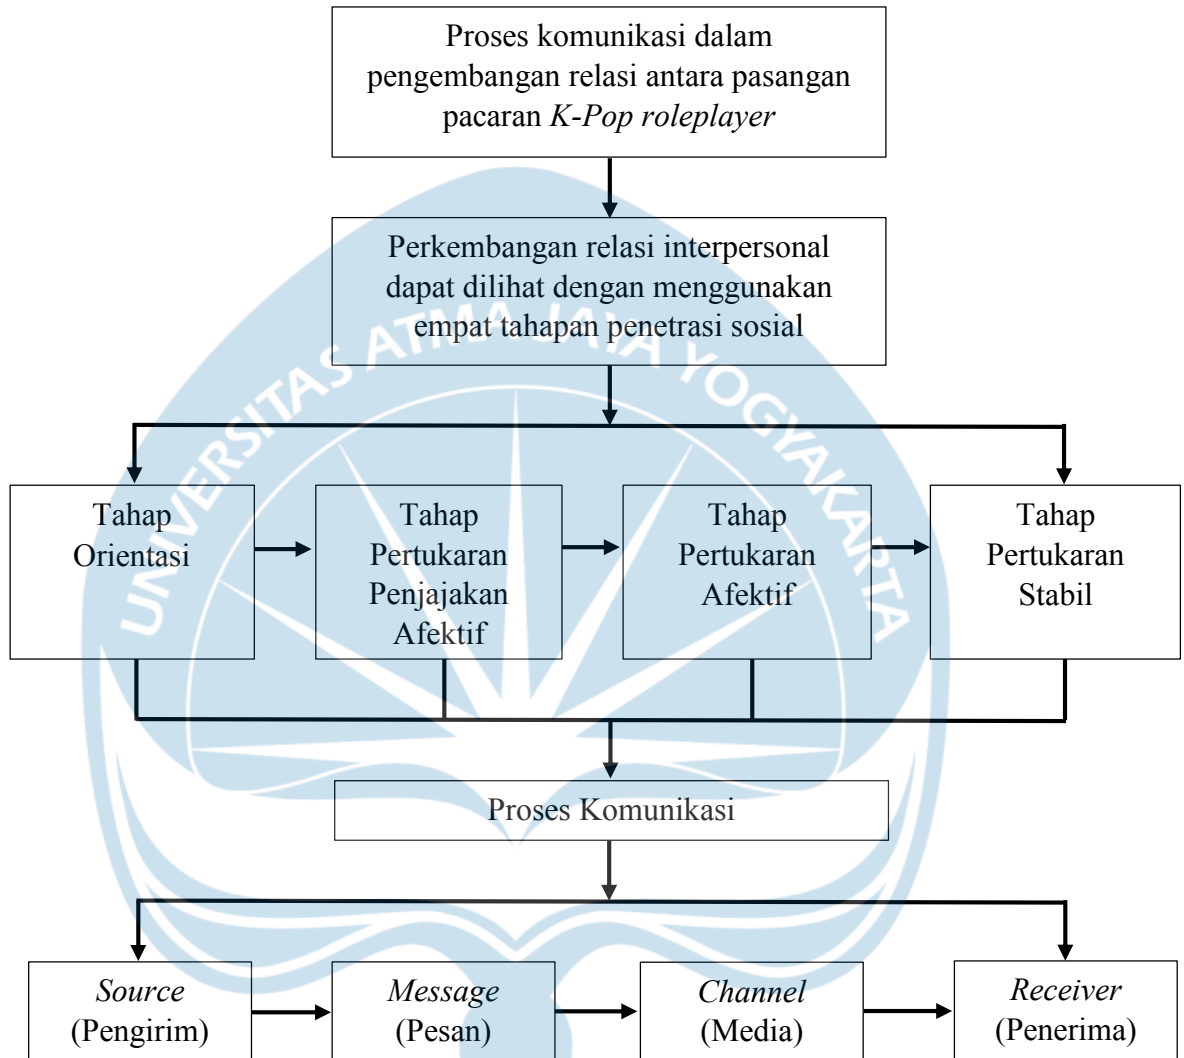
Proses komunikasi dalam pengembangan relasi antara pasangan pacaran *K-Pop roleplayer*

Perkembangan relasi interpersonal dapat dilihat dengan menggunakan empat tahapan penetrasi sosial

UNIVERSITAS ATMA JAYA YOGYAKARTA

Tahap Orientasi

Tahap Pertukaran Penjajakan Afektif

Tahap Pertukaran Afektif

Tahap Pertukaran Stabil

Proses Komunikasi

*Source* (Pengirim)

*Message* (Pesan)

*Channel* (Media)

*Receiver* (Penerima)